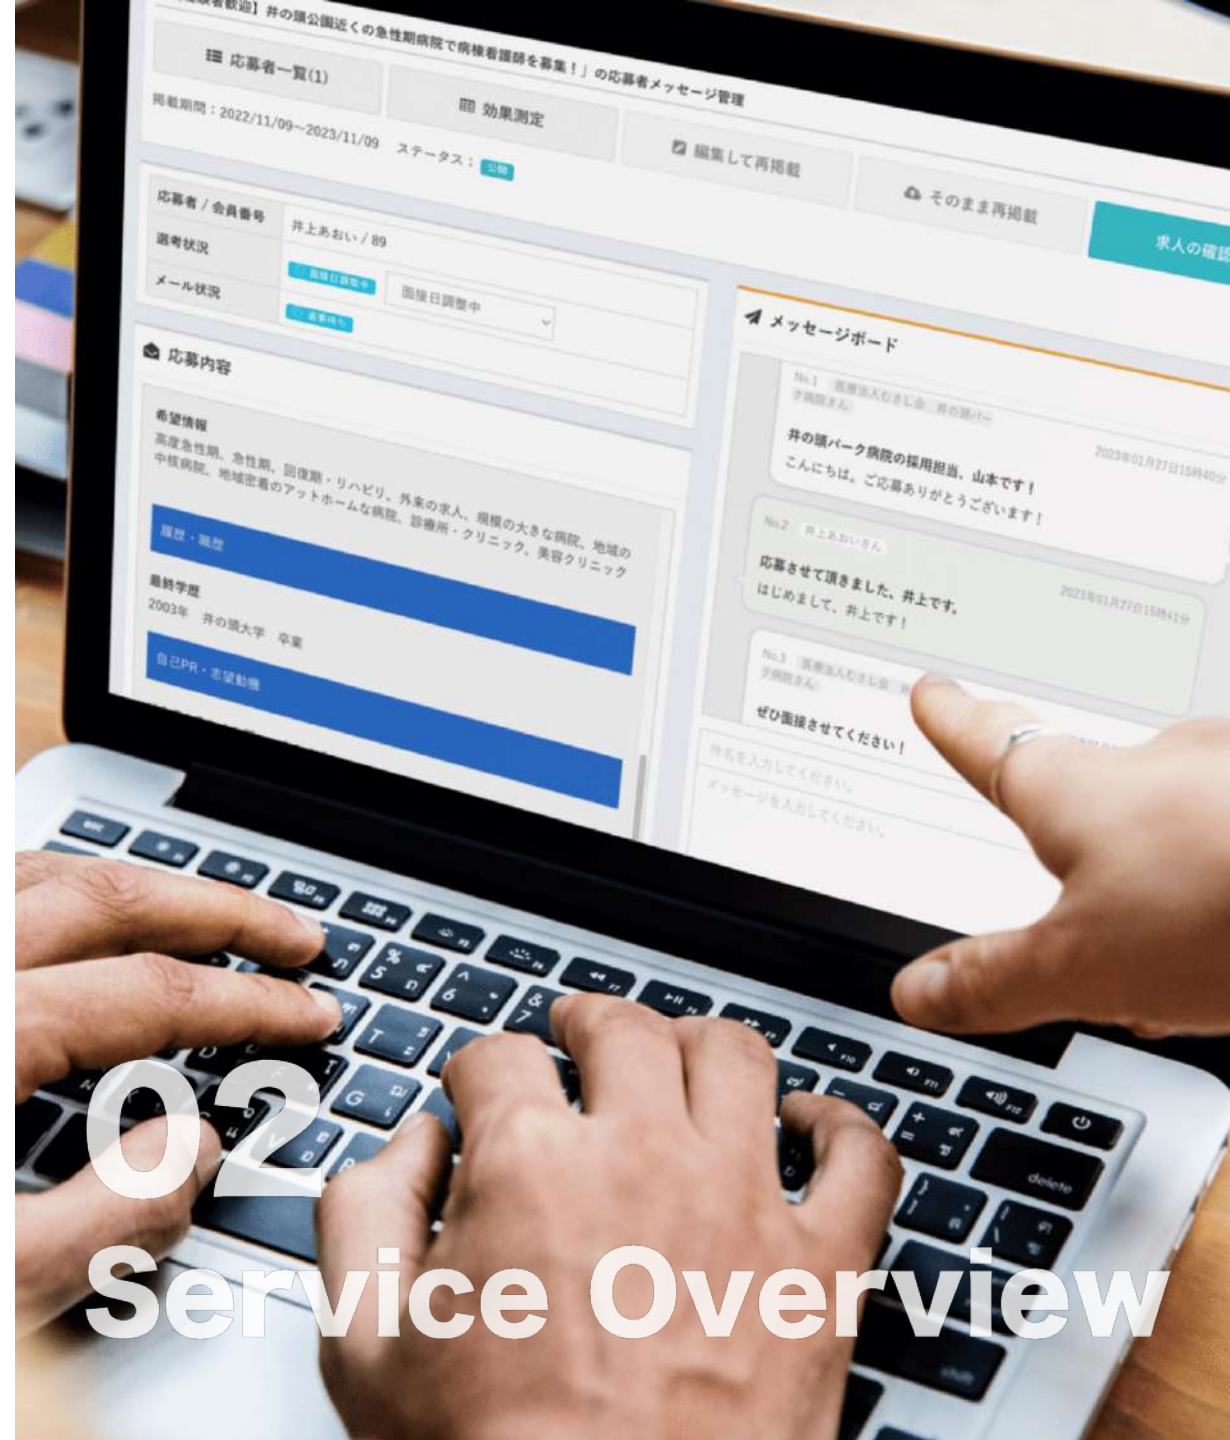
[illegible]験者歓迎】井の頭公園近くの急性期病院で病棟看護師を募集！」の応募者メッセージ管理

応募者一覧(1)

効果測定

編集して再掲載

そのまま再掲載

求人の確認

掲載期間：2022/11/09~2023/11/09 ステータス：公開

| 応募者 / 会員番号 | 井上あおい / 89 |
|---|---|
| 選考状況 | 面接日調整中 面接日調整中 |
| メール状況 | 返事待ち |

応募内容

希望情報

高度急性期、急性期、回復期・リハビリ、外来の求人、規模の大きな病院、地域の中核病院、地域密着のアットホームな病院、診療所・クリニック、美容クリニック

履歴・職歴

最終学歴

2003年 井の頭大学 卒業

自己PR・志望動機

メッセージボード

No.1 医療法人むさし会 井の頭パーク病院さん

井の頭パーク病院の採用担当、山本です！

こんにちは。ご応募ありがとうございます！

2023年01月27日15時40分

No.2 井上あおいさん

応募させて頂きました、井上です。

はじめまして、井上です！

2023年01月27日15時41分

No.3 医療法人むさし会 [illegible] 病院さん

ぜひ面接させてください！

件名を入力してください。

メッセージを入力してください。

delete

02

Service Overview